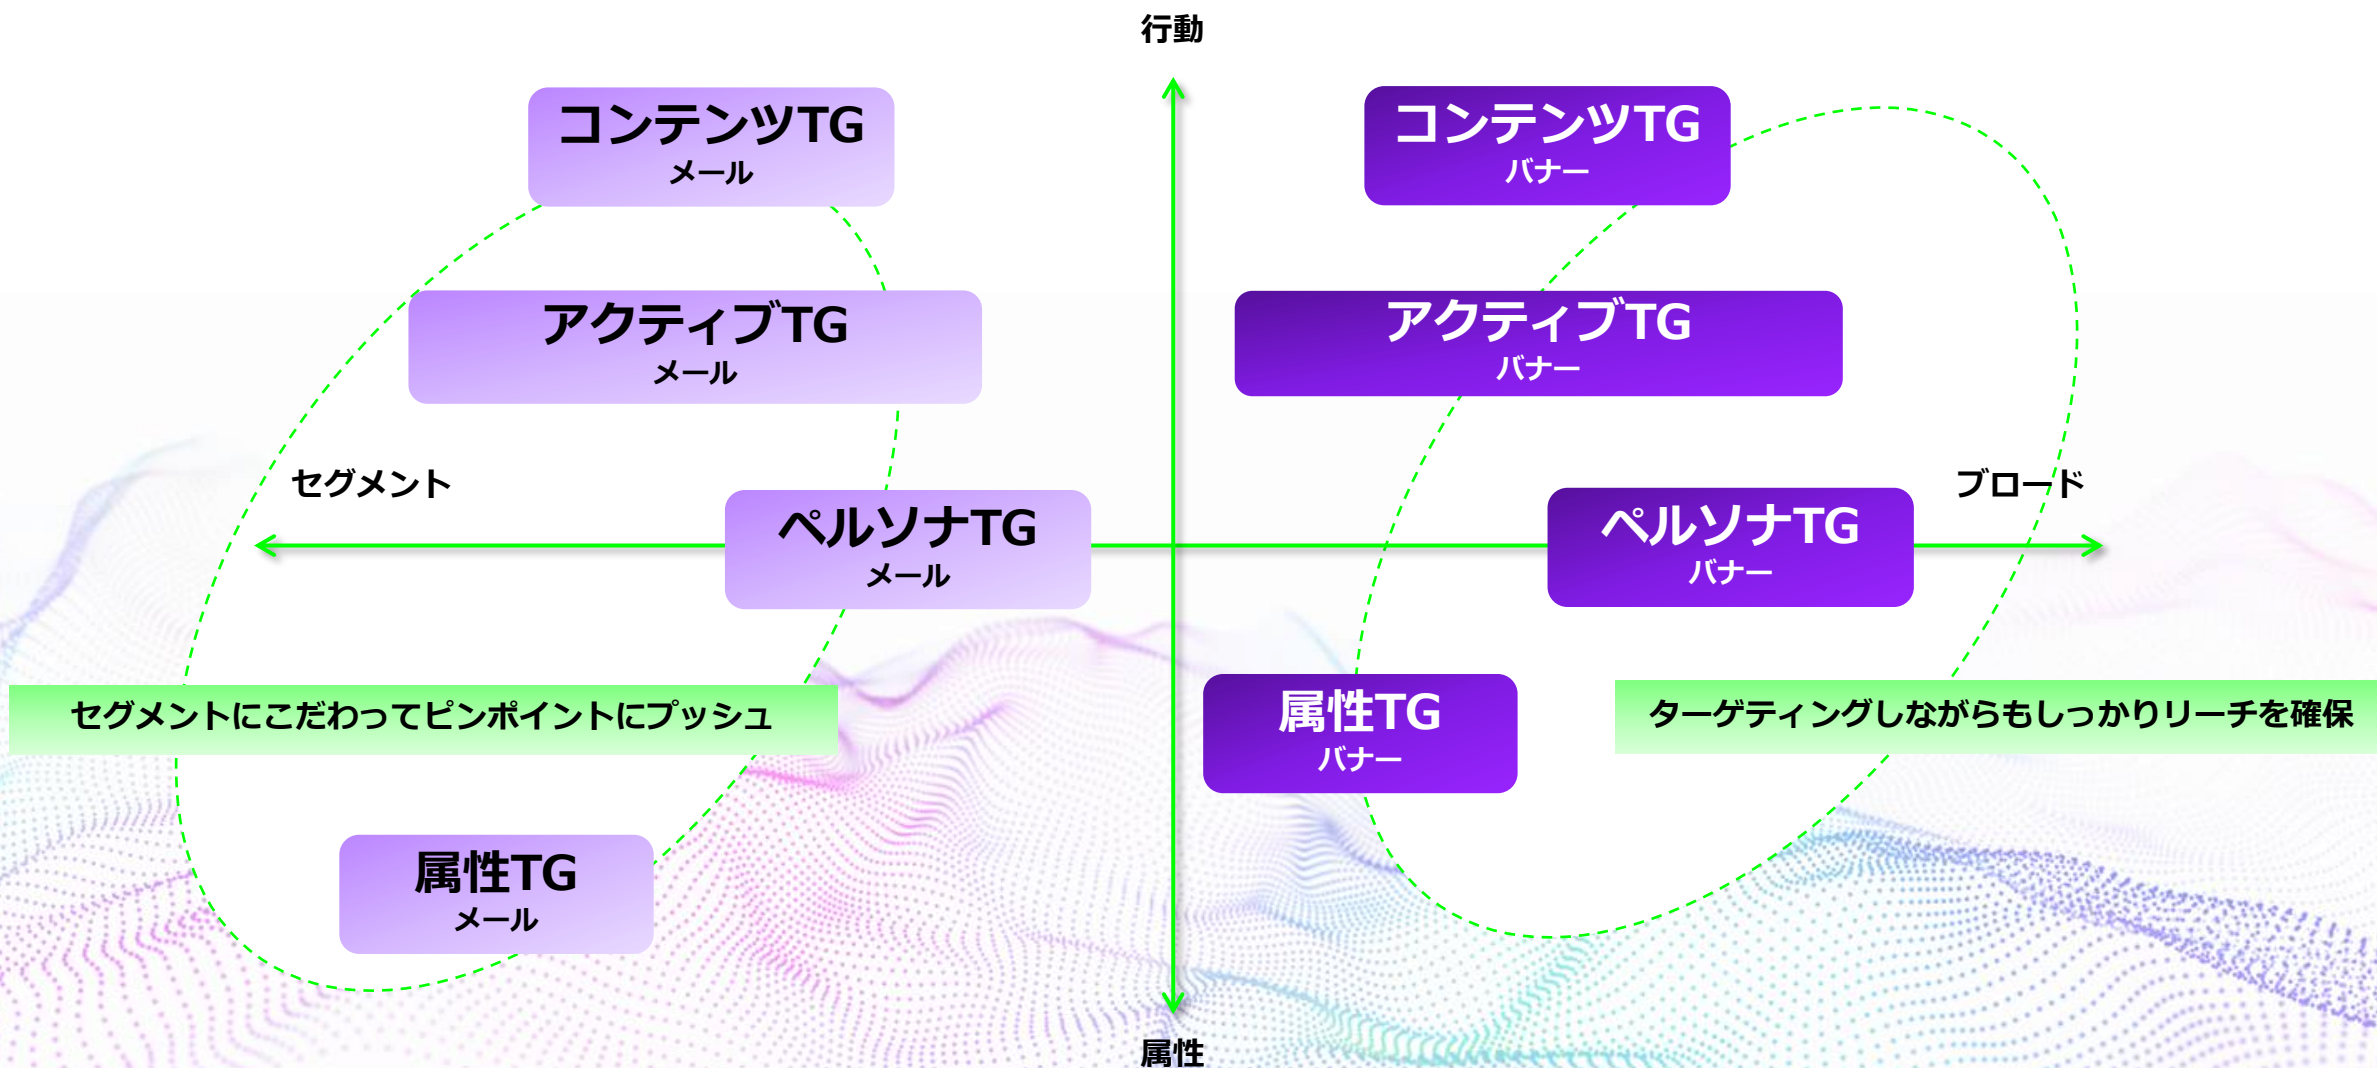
行動

コンテンツTG
メール

コンテンツTG
バナー

アクティブTG
メール

アクティブTG
バナー

セグメント

ブロード

ペルソナTG
メール

ペルソナTG
バナー

セグメントにこだわってピンポイントにプッシュ

属性TG
バナー

ターゲティングしながらもしっかりリーチを確保

属性TG
メール

属性